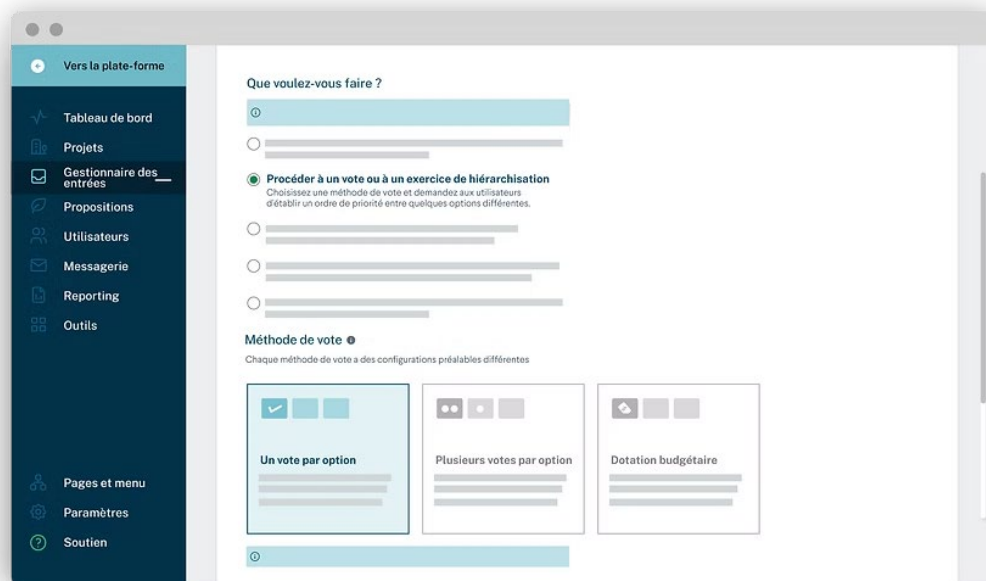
Vers la plate-forme

Tableau de bord
Projets
Gestionnaire des entrées
Propositions
Utilisateurs
Messagerie
Reporting
Outils

Pages et menu
Paramètres
Soutien

Que voulez-vous faire ?

Procéder à un vote ou à un exercice de hiérarchisation
Choisissez une méthode de vote et demandez aux utilisateurs d'établir un ordre de priorité entre quelques options différentes.

Méthode de vote
Chaque méthode de vote a des configurations préalables différentes

Un vote par option

Plusieurs votes par option

Dotation budgétaire